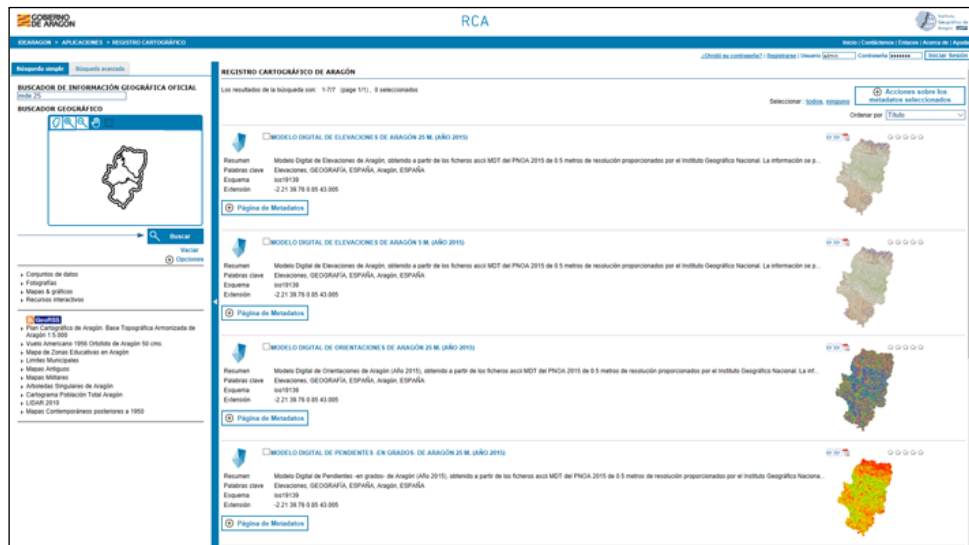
GOBIERNO DE ARAGON

RCA

Instituto Geográfico de Aragón

IDEARAGON > APLICACIONES > REGISTRO CARTOGRÁFICO

Inicio | Contáctenos | Enlaces | Acerca de | Ayuda

¿Olvidó su contraseña? | Registrarse | Usuario admin Contraseña •••••••• Iniciar Sesión

Búsqueda simple | Búsqueda avanzada

BUSCADOR DE INFORMACIÓN GEOGRÁFICA OFICIAL
mde 25

BUSCADOR GEOGRÁFICO

Buscar
Vaciar
Opciones

Conjuntos de datos
Fotografías
Mapas & gráficos
Recursos interactivos

GeoRSS
Plan Cartográfico de Aragón. Base Topográfica Armonizada de Aragón 1:5.000
Vuelo Americano 1956 Ortofoto de Aragón 50 cms.
Mapa de Zonas Educativas en Aragón
Límites Municipales
Mapas Antiguos
Mapas Militares
Arboledas Singulares de Aragón
Cartograma Población Total Aragón
LIDAR 2010
Mapas Contemporáneos posteriores a 1950

REGISTRO CARTOGRÁFICO DE ARAGÓN

Los resultados de la búsqueda son: 1-7/7 (page 1/1) , 0 seleccionados

Acciones sobre los metadatos seleccionados

Seleccionar : todos, ninguno

Ordenar por Título

MODELO DIGITAL DE ELEVACIONES DE ARAGÓN 25 M. (AÑO 2015)
Resumen Modelo Digital de Elevaciones de Aragón, obtenido a partir de los ficheros ascii MDT del PNOA 2015 de 0.5 metros de resolución proporcionados por el Instituto Geográfico Nacional. La información se p...
Palabras clave Elevaciones, GEOGRAFÍA, ESPAÑA, Aragón, ESPAÑA
Esquema iso19139
Extensión -2.21 39.76 0.85 43.005
Página de Metadatos

MODELO DIGITAL DE ELEVACIONES DE ARAGÓN 5 M. (AÑO 2015)
Resumen Modelo Digital de Elevaciones de Aragón, obtenido a partir de los ficheros ascii MDT del PNOA 2015 de 0.5 metros de resolución proporcionados por el Instituto Geográfico Nacional. La información se p...
Palabras clave Elevaciones, GEOGRAFÍA, ESPAÑA, Aragón, ESPAÑA
Esquema iso19139
Extensión -2.21 39.76 0.85 43.005
Página de Metadatos

MODELO DIGITAL DE ORIENTACIONES DE ARAGÓN 25 M. (AÑO 2015)
Resumen Modelo Digital de Orientaciones de Aragón (Año 2015), obtenido a partir de los ficheros ascii MDT del PNOA 2015 de 0.5 metros de resolución proporcionados por el Instituto Geográfico Nacional. La inf...
Palabras clave Elevaciones, GEOGRAFÍA, ESPAÑA, Aragón, ESPAÑA
Esquema iso19139
Extensión -2.21 39.76 0.85 43.005
Página de Metadatos

MODELO DIGITAL DE PENDIENTES -EN GRADOS- DE ARAGÓN 25 M. (AÑO 2015)
Resumen Modelo Digital de Pendientes -en grados- de Aragón (Año 2015), obtenido a partir de los ficheros ascii MDT del PNOA 2015 de 0.5 metros de resolución proporcionados por el Instituto Geográfico Naciona...
Palabras clave Elevaciones, GEOGRAFÍA, ESPAÑA, Aragón, ESPAÑA
Esquema iso19139
Extensión -2.21 39.76 0.85 43.005
Página de Metadatos